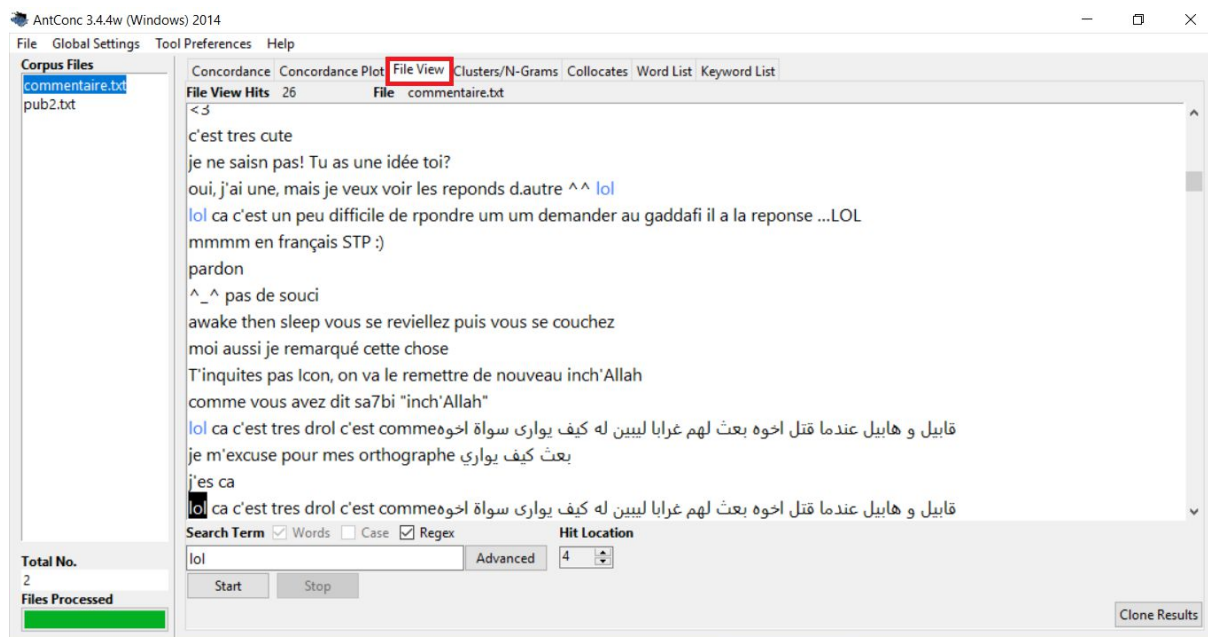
AntConc 3.4.4w (Windows) 2014

File Global Settings Tool Preferences Help

Corpus Files
commentaire.txt
pub2.txt

Concordance | Concordance Plot | File View | Clusters/N-Grams | Collocates | Word List | Keyword List

File View Hits 26 File commentaire.txt

<3
c'est tres cute
je ne saisn pas! Tu as une idée toi?
oui, j'ai une, mais je veux voir les reponds d.autre ^^ lol
lol ca c'est un peu difficile de rpondre um um demander au gaddafi il a la reponse ...LOL
mmmm en français STP :)
pardon
^_^ pas de souci
awake then sleep vous se reviellez puis vous se couchez
moi aussi je remarqué cette chose
T'inquites pas Icon, on va le remettre de nouveau inch'Allah
comme vous avez dit sa7bi "inch'Allah"
lol ca c'est tres drol c'est commeقابيل و هابيل عندما قتل اخوه بعث لهم غرابا ليبين له كيف يوارى سواة اخوه
je m'excuse pour mes orthographe بعث كيف يواري
j'es ca
lol ca c'est tres drol c'est commeقابيل و هابيل عندما قتل اخوه بعث لهم غرابا ليبين له كيف يوارى سواة اخوه

Search Term Words Case Regex
lol
Advanced
Hit Location
4
Start Stop

Total No.
2
Files Processed

Clone Results